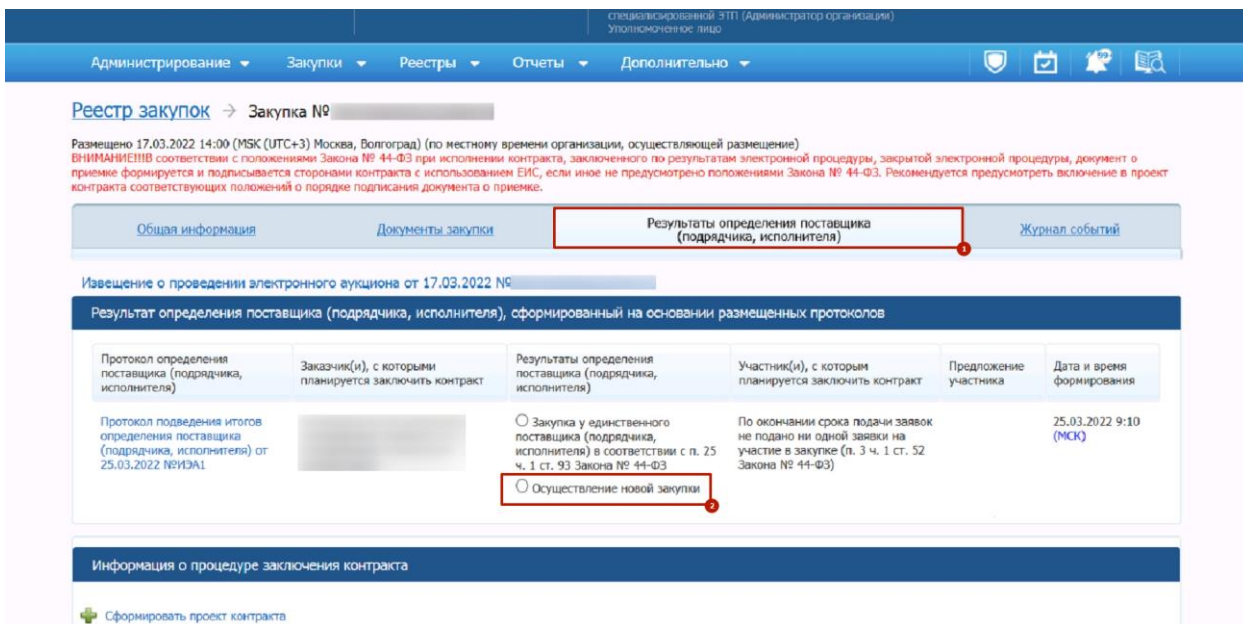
специализированной ЭТП (Администратор организации)
Уполномоченное лицо

Администрирование ▾ Закупки ▾ Реестры ▾ Отчеты ▾ Дополнительно ▾

Реестр закупок → Закупка № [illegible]

Размещено 17.03.2022 14:00 (MSK (UTC+3) Москва, Волгоград) (по местному времени организации, осуществляющей размещение)
ВНИМАНИЕ!!!В соответствии с положениями Закона № 44-ФЗ при исполнении контракта, заключенного по результатам электронной процедуры, закрытой электронной процедуры, документ о приемке формируется и подписывается сторонами контракта с использованием ЕИС, если иное не предусмотрено положениями Закона № 44-ФЗ. Рекомендуется предусмотреть включение в проект контракта соответствующих положений о порядке подписания документа о приемке.

Общая информация | Документы закупки | Результаты определения поставщика (подрядчика, исполнителя) | Журнал событий

1

Извещение о проведении электронного аукциона от 17.03.2022 № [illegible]

Результат определения поставщика (подрядчика, исполнителя), сформированный на основании размещенных протоколов

| Протокол определения поставщика (подрядчика, исполнителя) | Заказчик(и), с которыми планируется заключить контракт | Результаты определения поставщика (подрядчика, исполнителя) | Участник(и), с которым планируется заключить контракт | Предложение участника | Дата и время формирования |
|---|---|---|---|---|---|
| Протокол подведения итогов определения поставщика (подрядчика, исполнителя) от 25.03.2022 №ИЭА1 | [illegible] | ○ Закупка у единственного поставщика (подрядчика, исполнителя) в соответствии с п. 25 ч. 1 ст. 93 Закона № 44-ФЗ<br>○ Осуществление новой закупки | По окончании срока подачи заявок не подано ни одной заявки на участие в закупке (п. 3 ч. 1 ст. 52 Закона № 44-ФЗ) | | 25.03.2022 9:10 (МСК) |

2

Информация о процедуре заключения контракта

Сформировать проект контракта